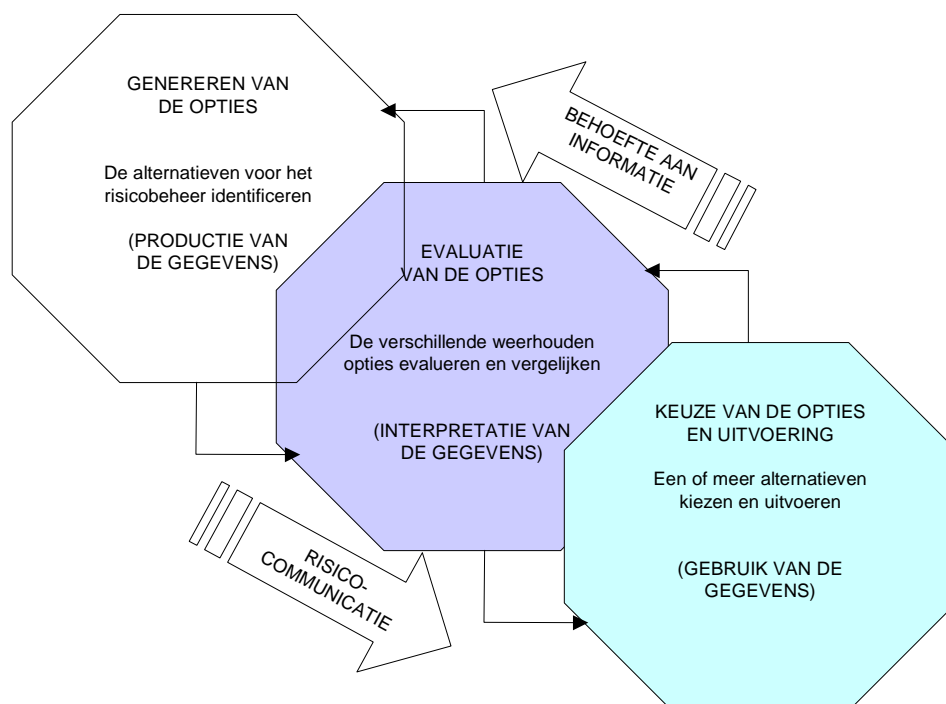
GENEREREN VAN DE OPTIES

De alternatieven voor het risicobeheer identificeren

(PRODUCTIE VAN DE GEGEVENS)

BEHOEFTE AAN INFORMATIE

EVALUATIE VAN DE OPTIES

De verschillende weerhouden opties evalueren en vergelijken

(INTERPRETATIE VAN DE GEGEVENS)

KEUZE VAN DE OPTIES EN UITVOERING

Een of meer alternatieven kiezen en uitvoeren

(GEBRUIK VAN DE GEGEVENS)

RISICO-COMMUNICATIE